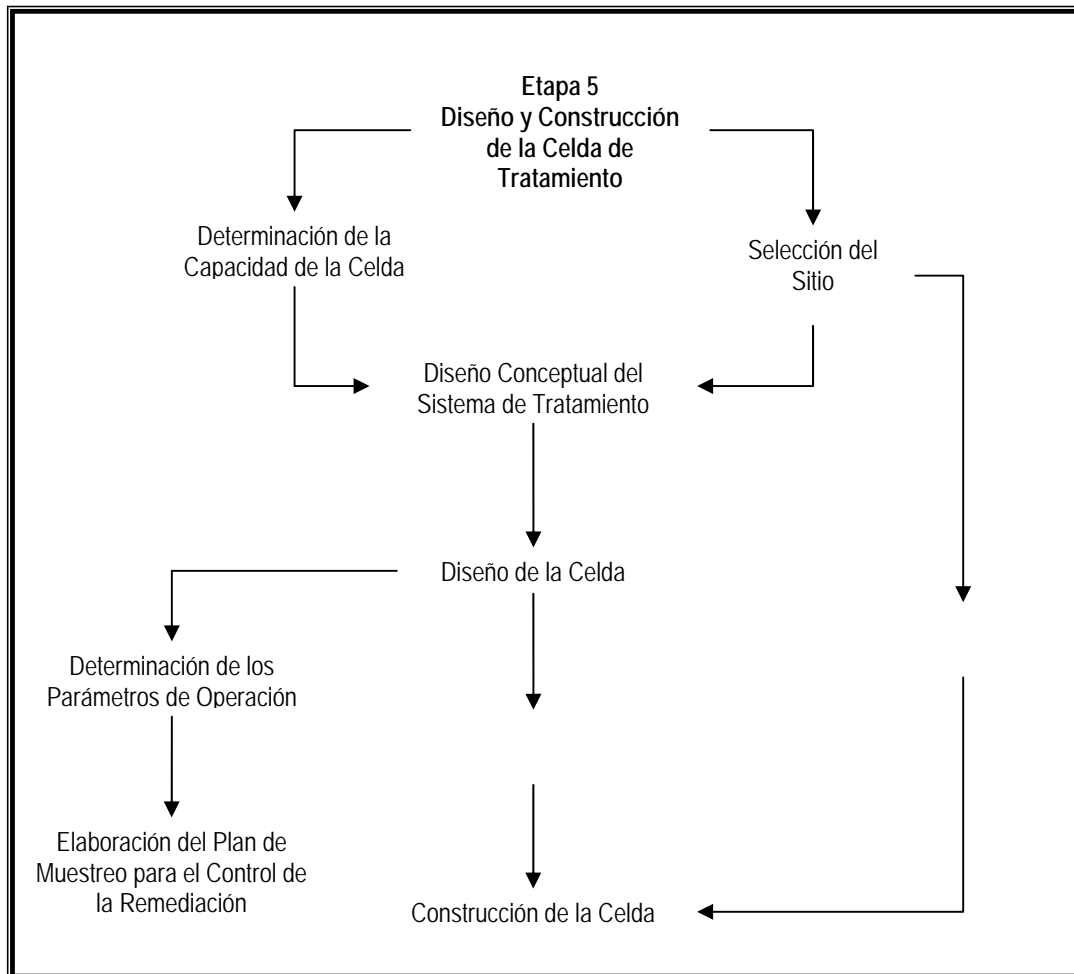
Etapa 5
Diseño y Construcción de la Celda de Tratamiento

Determinación de la Capacidad de la Celda

Selección del Sitio

Diseño Conceptual del Sistema de Tratamiento

Diseño de la Celda

Determinación de los Parámetros de Operación

Elaboración del Plan de Muestreo para el Control de la Remediación

Construcción de la Celda